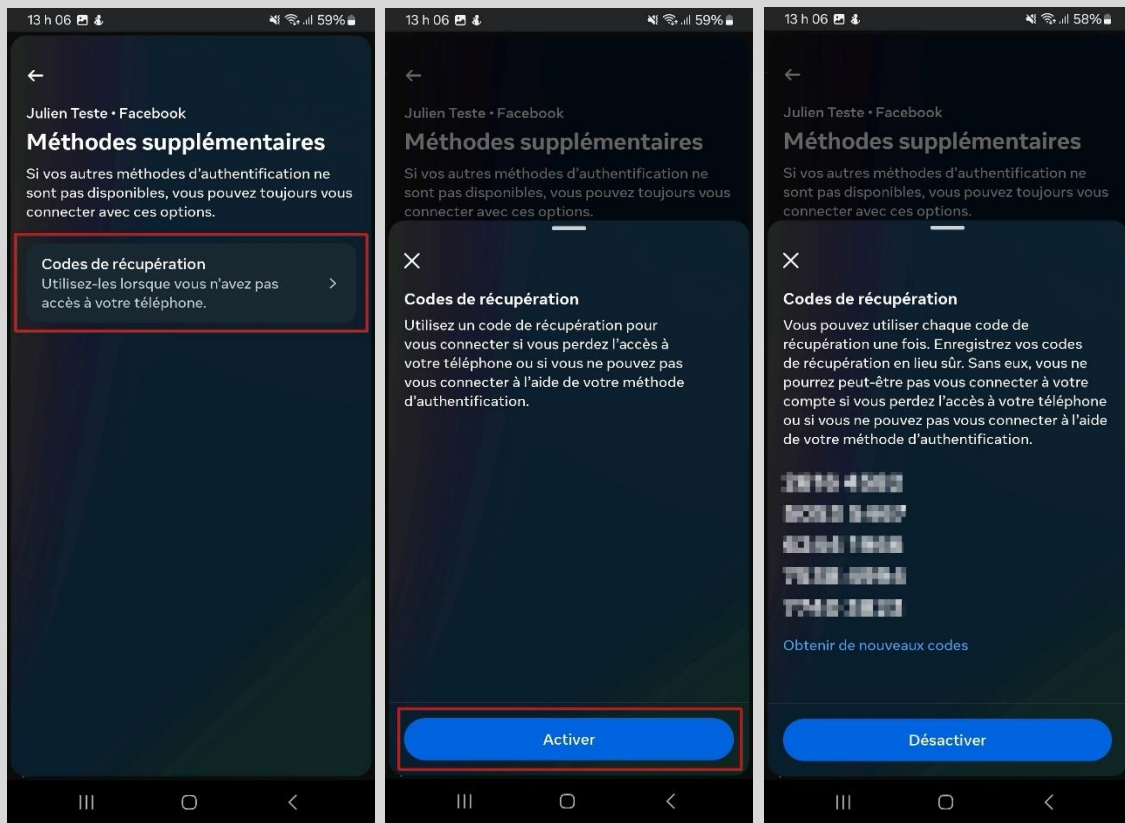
13 h 06
59%

Julien Teste • Facebook

Méthodes supplémentaires

Si vos autres méthodes d'authentification ne sont pas disponibles, vous pouvez toujours vous connecter avec ces options.

Codes de récupération
Utilisez-les lorsque vous n'avez pas accès à votre téléphone.

13 h 06
59%

Julien Teste • Facebook

Méthodes supplémentaires

Si vos autres méthodes d'authentification ne sont pas disponibles, vous pouvez toujours vous connecter avec ces options.

Codes de récupération

Utilisez un code de récupération pour vous connecter si vous perdez l'accès à votre téléphone ou si vous ne pouvez pas vous connecter à l'aide de votre méthode d'authentification.

Activer

13 h 06
58%

Julien Teste • Facebook

Méthodes supplémentaires

Si vos autres méthodes d'authentification ne sont pas disponibles, vous pouvez toujours vous connecter avec ces options.

Codes de récupération

Vous pouvez utiliser chaque code de récupération une fois. Enregistrez vos codes de récupération en lieu sûr. Sans eux, vous ne pourrez peut-être pas vous connecter à votre compte si vous perdez l'accès à votre téléphone ou si vous ne pouvez pas vous connecter à l'aide de votre méthode d'authentification.

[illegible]
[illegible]
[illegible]
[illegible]
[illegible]

Obtenir de nouveaux codes

Désactiver